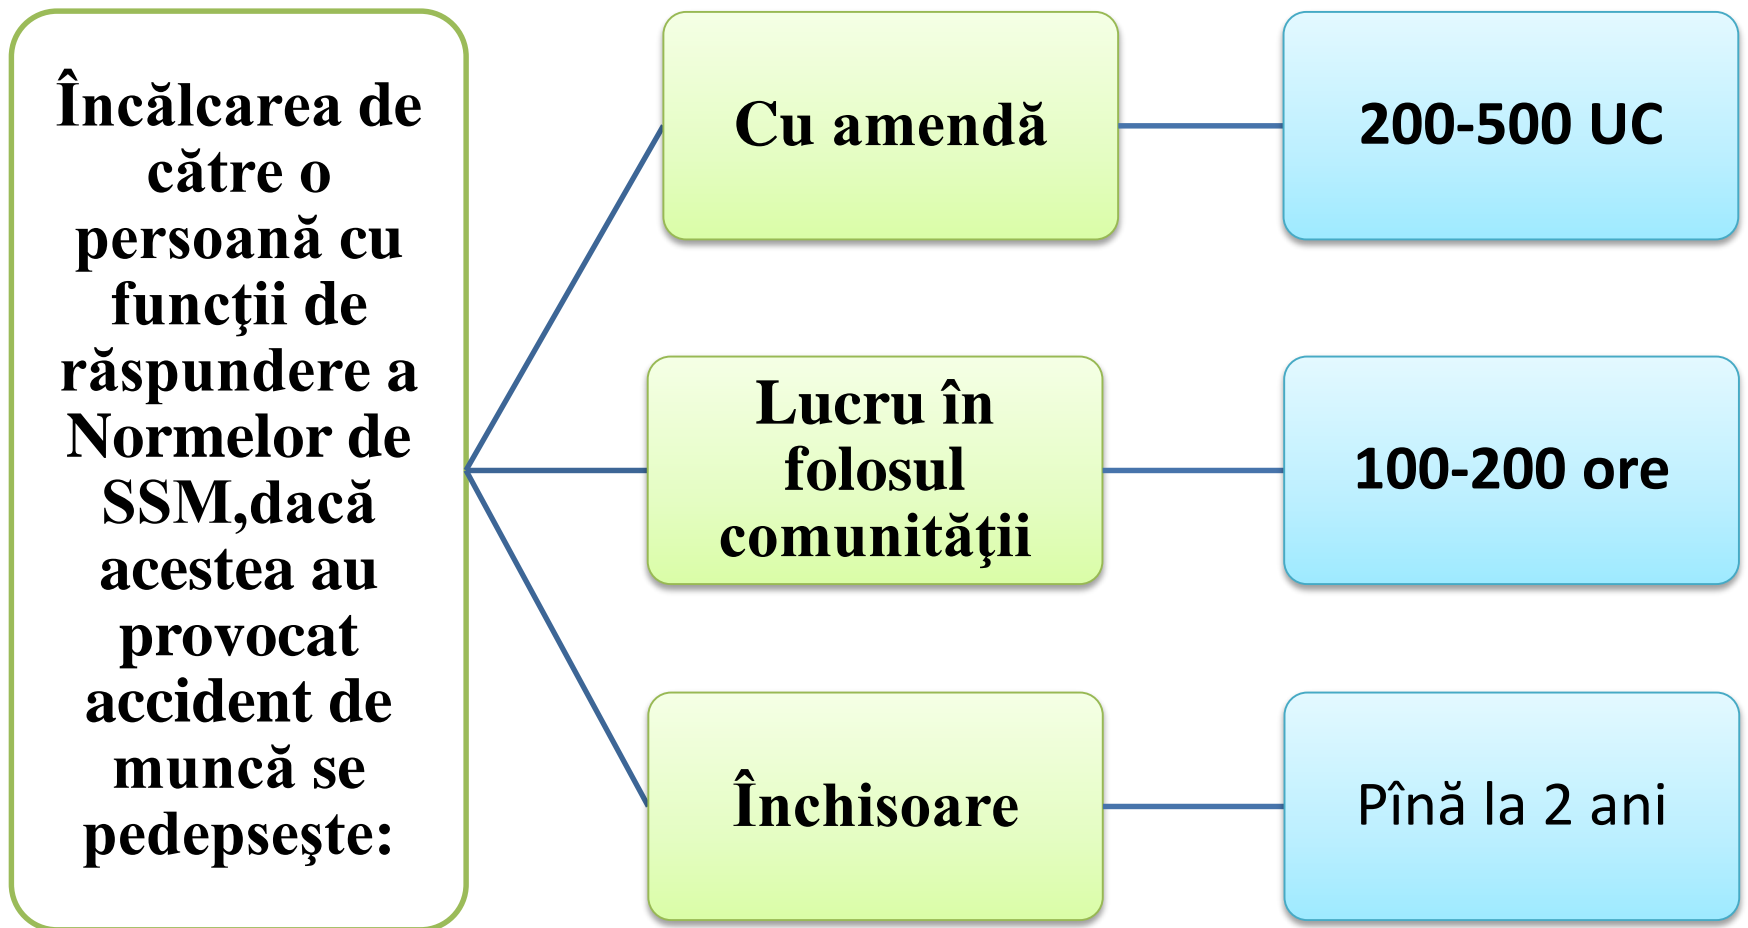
Încălcarea de către o persoană cu funcţii de răspundere a Normelor de SSM,dacă acestea au provocat accident de muncă se pedepseşte:

Cu amendă

200-500 UC

Lucru în folosul comunităţii

100-200 ore

Închisoare

Pînă la 2 ani